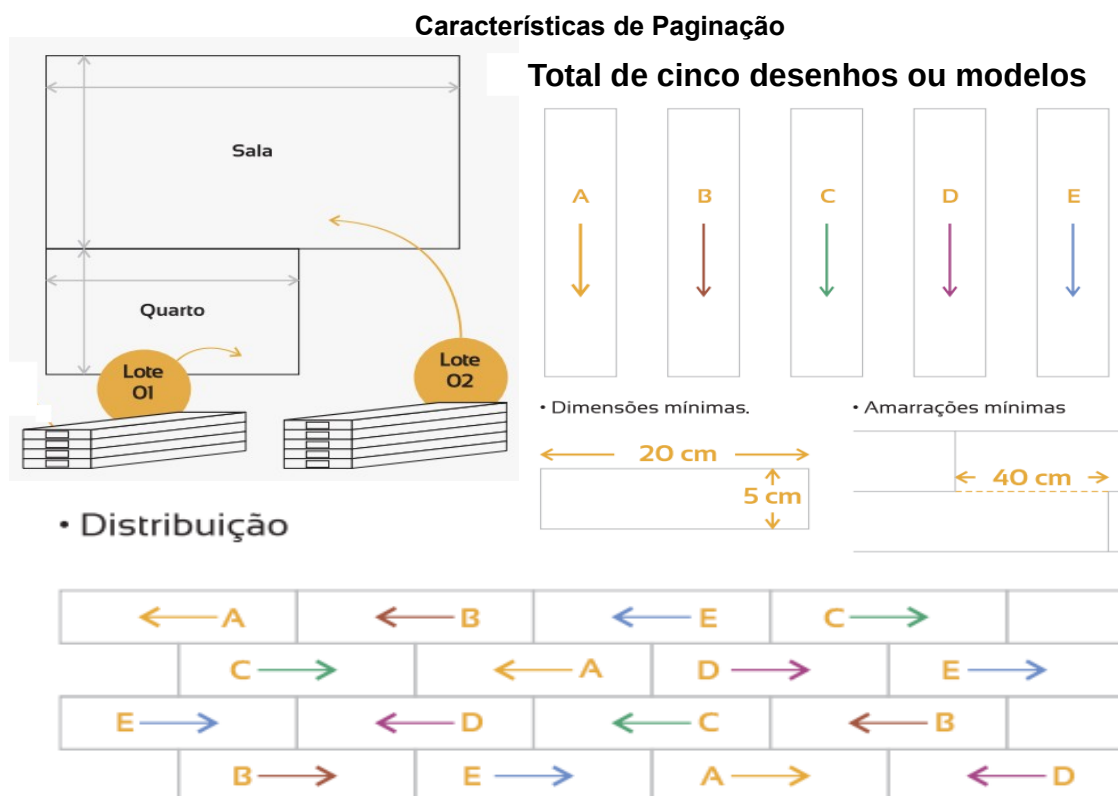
Características de Paginação

Sala

Quarto

Lote 01

Lote 02

Total de cinco desenhos ou modelos

A B C D E

• Dimensões mínimas.

20 cm

5 cm

• Amarrações mínimas

40 cm

• Distribuição

A B E C

C A D E

E D C B

B E A D